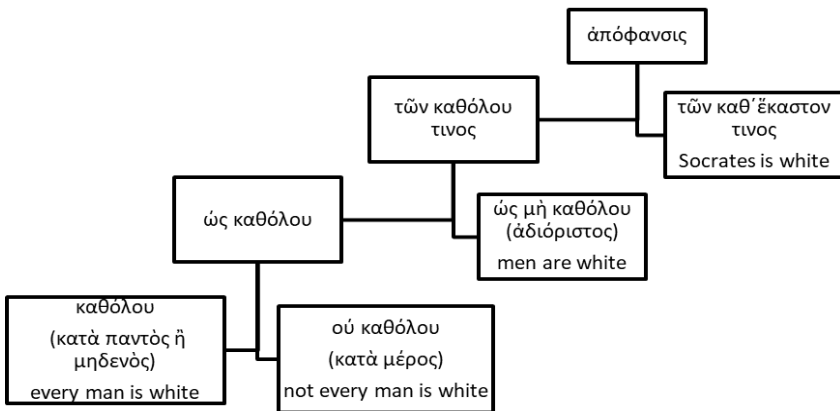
ἀπόφανσις

τῶν καθόλου τινος

τῶν καθ΄ἕκαστον τινος
Socrates is white

ὡς καθόλου

ὡς μὴ καθόλου
(ἀδιόριστος)
men are white

καθόλου
(κατὰ παντὸς ἢ μηδενὸς)
every man is white

ού καθόλου
(κατὰ μέρος)
not every man is white